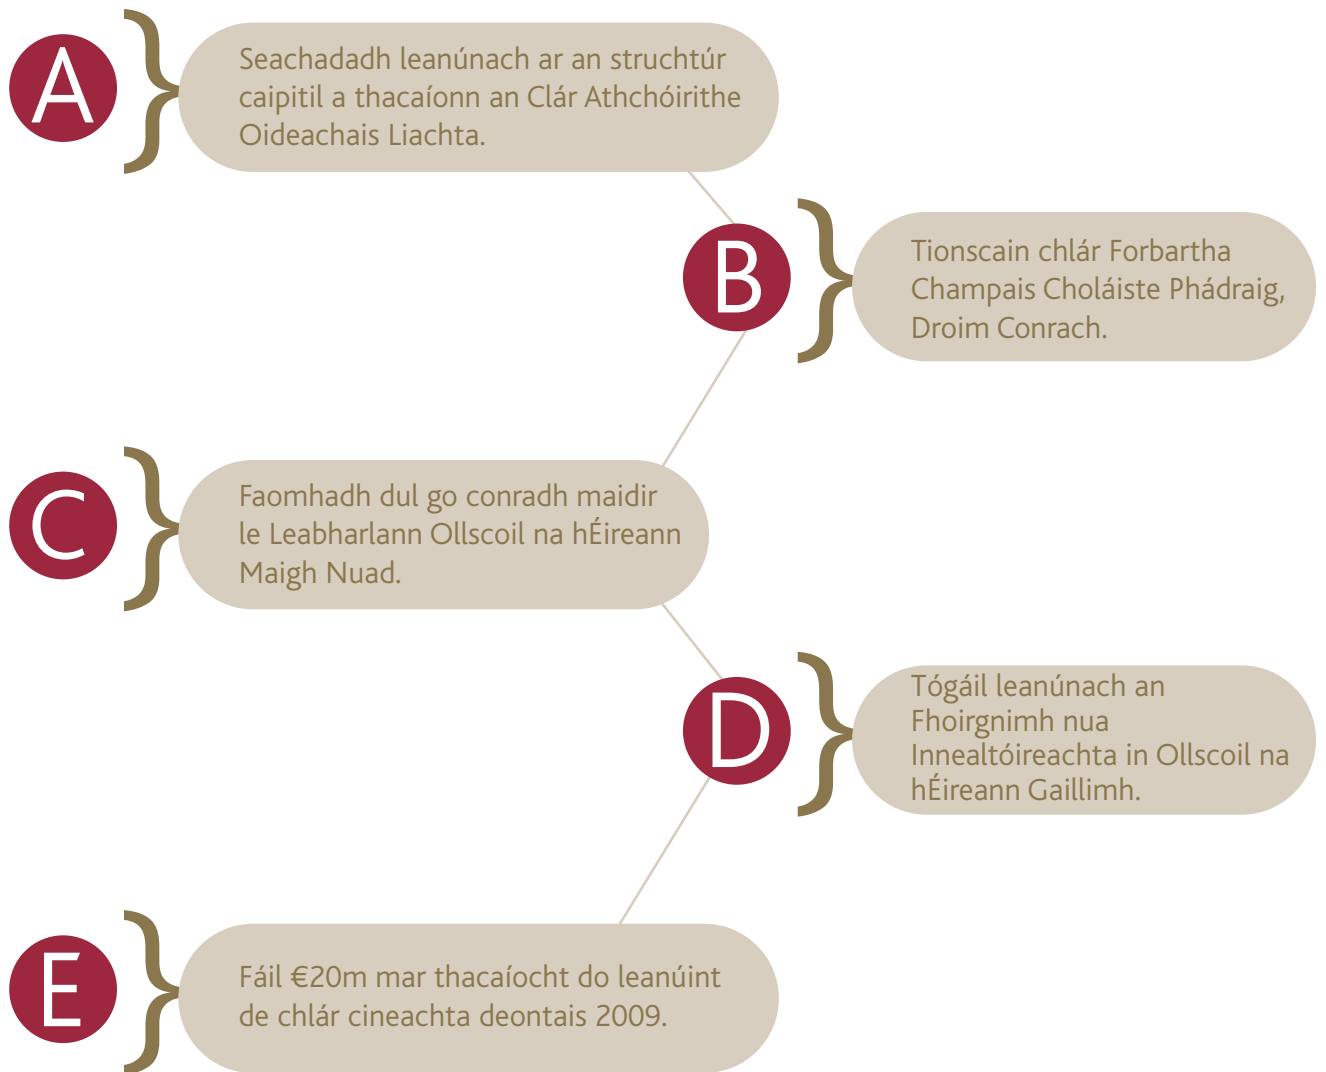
A

Seachadadh leanúnach ar an struchtúr caipitil a thacaíonn an Clár Athchóirithe Oideachais Liachta.

B

Tionscain chlár Forbartha Champais Choláiste Phádraig, Droim Conrach.

C

Faomhadh dul go conradh maidir le Leabharlann Ollscoil na hÉireann Maigh Nuad.

D

Tógáil leanúnach an Fhoirgnimh nua Innealtóireachta in Ollscoil na hÉireann Gaillimh.

E

Fáil €20m mar thacaíocht do leanúint de chlár cineachta deontais 2009.